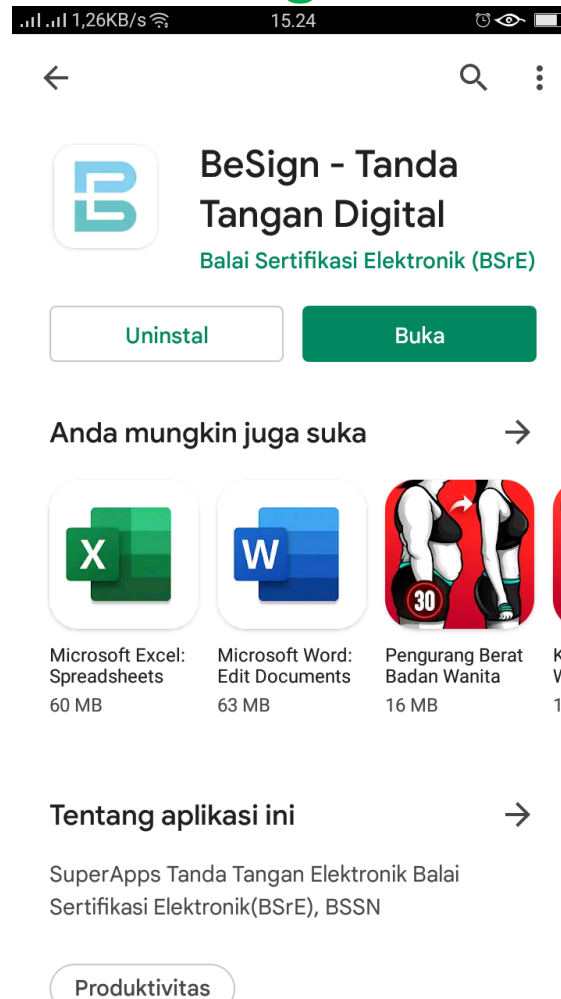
1,26KB/s 15.24

BeSign - Tanda Tangan Digital
Balai Sertifikasi Elektronik (BSrE)

Uninstal
Buka

Anda mungkin juga suka

X
Microsoft Excel: Spreadsheets
60 MB

W
Microsoft Word: Edit Documents
63 MB

30
Pengurang Berat Badan Wanita
16 MB

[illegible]

Tentang aplikasi ini

SuperApps Tanda Tangan Elektronik Balai Sertifikasi Elektronik(BSrE), BSSN

Produktivitas